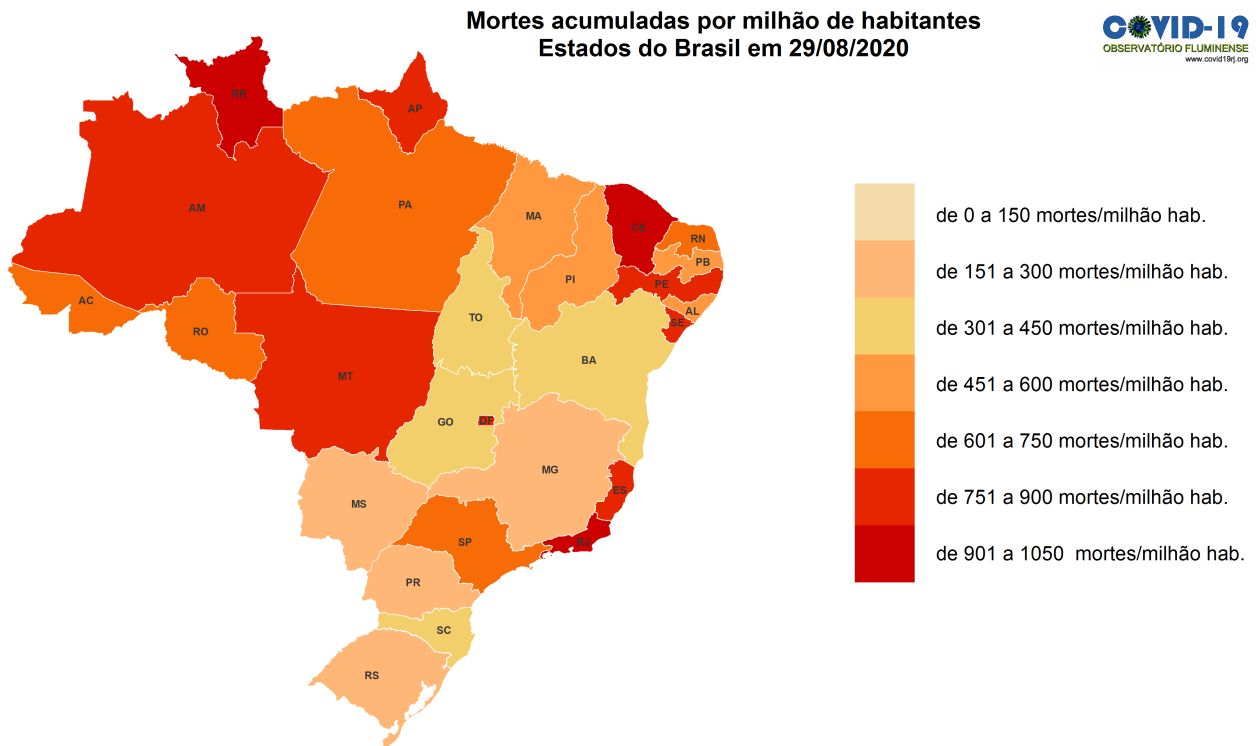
Mortes acumuladas por milhão de habitantes
Estados do Brasil em 29/08/2020

COVID-19
OBSERVATÓRIO FLUMINENSE
www.covid19rj.org

RR
AP
AM
PA
MA
CE
RN
PB
PI
PE
AL
SE
AC
RO
TO
BA
MT
GO
DF
MG
ES
MS
SP
RJ
PR
SC
RS

de 0 a 150 mortes/milhão hab.
de 151 a 300 mortes/milhão hab.
de 301 a 450 mortes/milhão hab.
de 451 a 600 mortes/milhão hab.
de 601 a 750 mortes/milhão hab.
de 751 a 900 mortes/milhão hab.
de 901 a 1050 mortes/milhão hab.